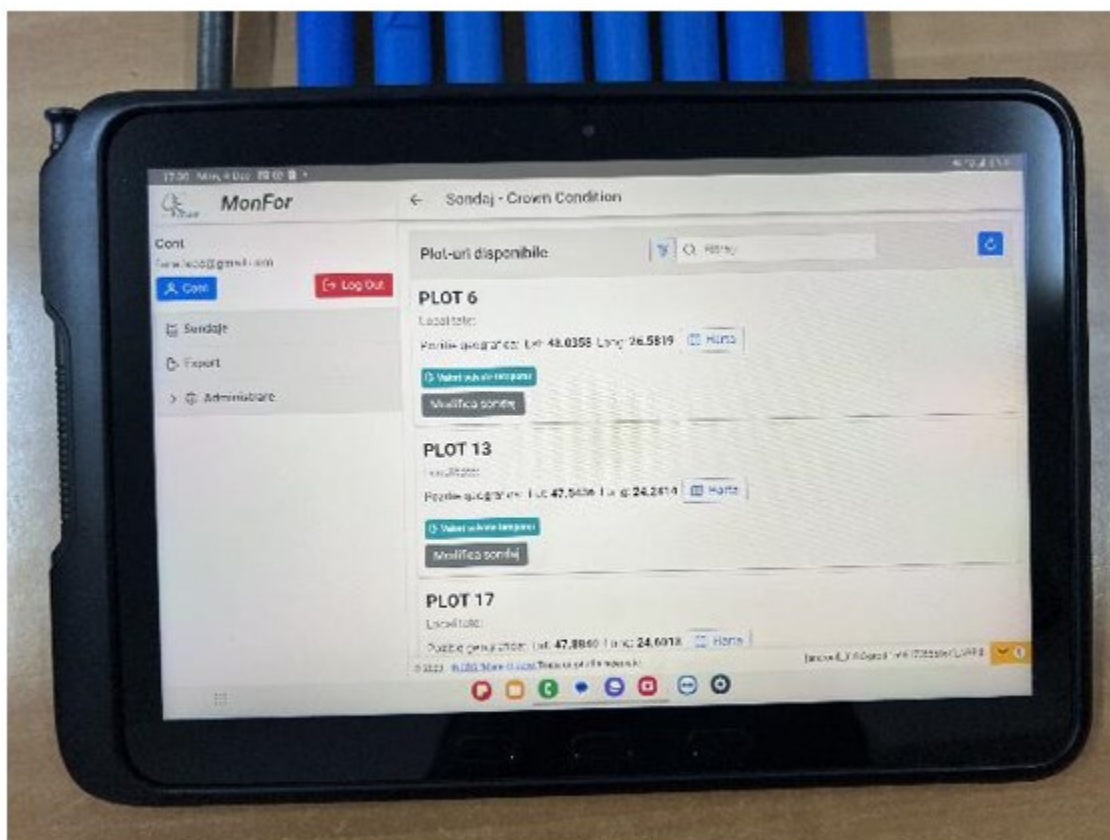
17:30 Mon, 4 Dec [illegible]

MonFor

← Sondaj - Crown Condition

Cont
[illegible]@gmail.com

Cont

Log Out

Sondaje

Export

Administrare

Plot-uri disponibile

Filtru

PLOT 6
Localitate:
Pozitie geografica: Lat: 48.0358 Long: 26.5819 Harta
Valori sub-ale temporar
Modifica sondaj

PLOT 13
Localitate:
Pozitie geografica: Lat: 47.5436 Long: 24.2414 Harta
Valori sub-ale temporar
Modifica sondaj

PLOT 17
Localitate:
Pozitie geografica: Lat: 47.8840 Long: 24.6018 Harta

© 2023 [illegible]
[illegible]